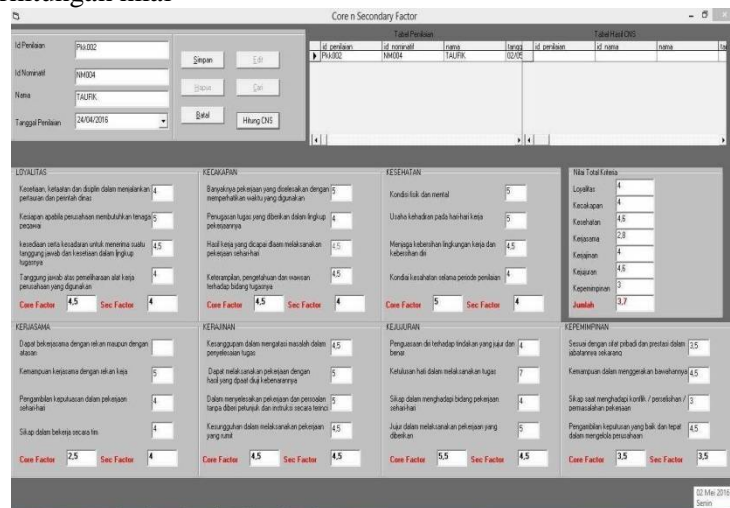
Core n Secondary Factor

Id Penilaian PN002
Id Nominatif NM004
Nama TAUFIK
Tanggal Penilaian 24/04/2016

Simpan Edit
Hapus Cari
Batal Hitung CNS

Tabel Penilaian
| id penilaian | id nominatif | nama | tangg |
|---|---|---|---|
| PN002 | NM004 | TAUFIK | 02/05 |

Tabel Hasil CNS
| id penilaian | id nama | nama | ta |
|---|---|---|---|

LOYALITAS
Kesetiaan, ketaatan dan disiplin dalam menjalankan peraturan dan perintah dinas 4
Kesiapan apabila perusahaan membutuhkan tenaga pegawai 5
kesediaan serta kesadaran untuk menerima suatu tanggung jawab dan kesetiaan dalam lingkup tugasnya 4.5
Tanggung jawab atas pemeliharaan alat kerja perusahaan yang digunakan 4
Core Factor 4,5 Sec Factor 4

KECAKAPAN
Banyaknya pekerjaan yang diselesaikan dengan memperhatikan waktu yang digunakan 5
Penugasan tugas yang diberikan dalam lingkup pekerjaannya 4
Hasil kerja yang dicapai dinilai melaksanakan pekerjaan sehari-hari 4.5
Keterampilan, pengetahuan dan wawasan terhadap bidang tugasnya 4.5
Core Factor 4,5 Sec Factor 4

KESEHATAN
Kondisi fisik dan mental 5
Usaha kehadiran pada hari-hari kerja 5
Menjaga kebersihan lingkungan kerja dan kebersihan diri 4.5
Kondisi kesehatan selama periode penilaian 4
Core Factor 5 Sec Factor 4

Nilai Total Kriteria
Loyalitas 4
Kecakapan 4
Kesehatan 4.5
Kerjasama 2.8
Kerajinan 4
Kejujuran 4.6
Kepemimpinan 3
Jumlah 3.7

KERJASAMA
Dapat bekerjasama dengan rekan maupun dengan atasan
Kemampuan kerjasama dengan rekan kerja 5
Pengambilan keputusan dalam pekerjaan sehari-hari 4
Sikap dalam bekerja secara tim 4
Core Factor 2,5 Sec Factor 4

KERAJINAN
Kesanggupan dalam mengatasi masalah dalam penyelesaian tugas 4.5
Dapat melaksanakan pekerjaan dengan hasil yang dapat diuji kebenarannya 5
Dalam menyelesaikan pekerjaan dan persoalan tanpa diberi petunjuk dan instruksi secara terinci 5
Kesanggupan dalam melaksanakan pekerjaan yang rumit 4.5
Core Factor 4,5 Sec Factor 4,5

KEJUJURAN
Pengusaan diri terhadap tindakan yang jujur dan benar 4
Ketulusan hati dalam melaksanakan tugas 7
Sikap dalam menghadapi bidang pekerjaan sehari-hari 4
Jujur dalam melaksanakan pekerjaan yang diberikan 5
Core Factor 5,5 Sec Factor 4,5

KEPEMIMPINAN
Sesuai dengan sifat pribadi dan prestasi dalam jabatannya sekarang 3.5
Kemampuan dalam menggerakan bawahannya 4.5
Sikap saat menghadapi konflik / perselisihan / permasalahan pekerjaan 3
Pengambilan keputusan yang baik dan tepat dalam mengelola perusahaan 4.5
Core Factor 3,5 Sec Factor 3,5

02 Mei 2016
Senin